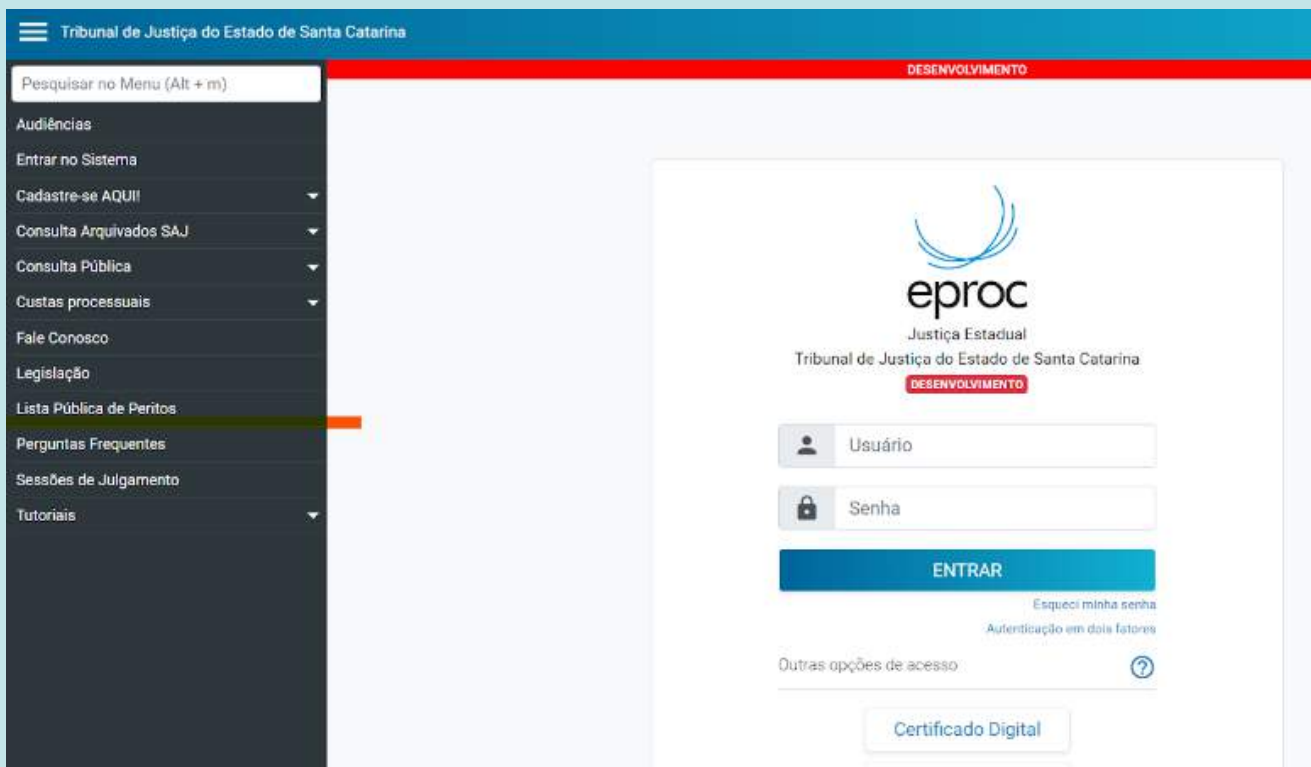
Tribunal de Justiça do Estado de Santa Catarina

DESENVOLVIMENTO

Pesquisar no Menu (Alt + m)

Audiências

Entrar no Sistema

Cadastre-se AQUI!

Consulta Arquivados SAJ

Consulta Pública

Custas processuais

Fale Conosco

Legislação

Lista Pública de Peritos

Perguntas Frequentes

Sessões de Julgamento

Tutoriais

eproc

Justiça Estadual

Tribunal de Justiça do Estado de Santa Catarina

DESENVOLVIMENTO

Usuário

Senha

ENTRAR

Esqueci minha senha

Autenticação em dois fatores

Outras opções de acesso

Certificado Digital